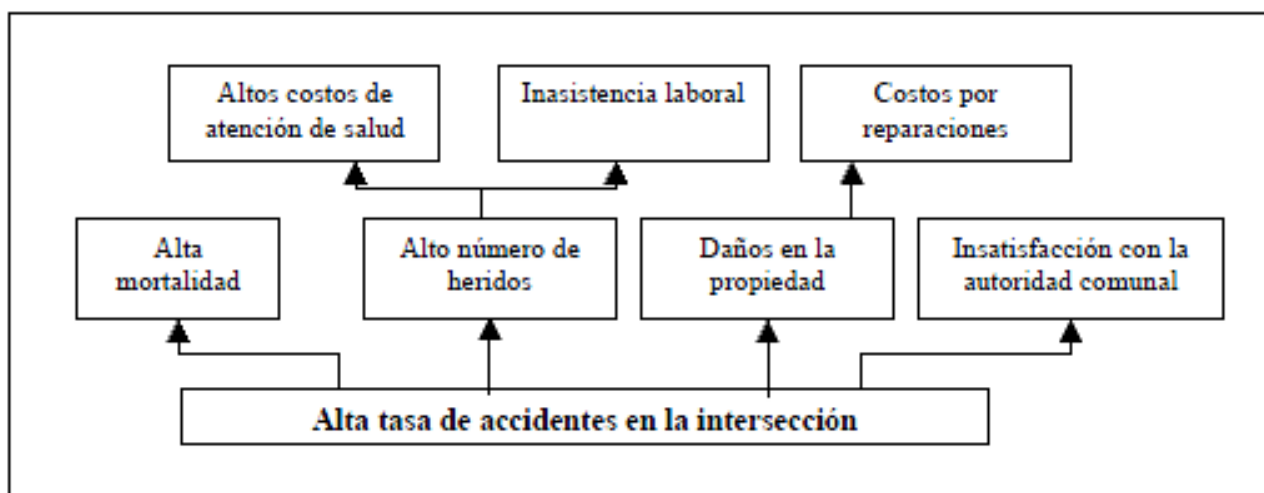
Altos costos de atención de salud

Inasistencia laboral

Costos por reparaciones

Alta mortalidad

Alto número de heridos

Daños en la propiedad

Insatisfacción con la autoridad comunal

Alta tasa de accidentes en la intersección